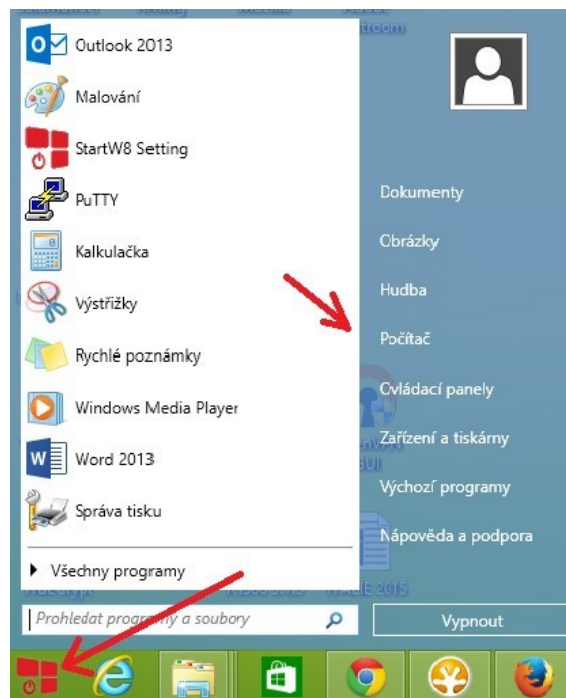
Outlook 2013

Malování

StartW8 Setting

PuTTY

Kalkulačka

Výstřižky

Rychlé poznámky

Windows Media Player

Word 2013

Správa tisku

Všechny programy

Prohledat programy a soubory

Dokumenty

Obrázky

Hudba

Počítač

Ovládací panely

Zařízení a tiskárny

Výchozí programy

Nápověda a podpora

Vypnout